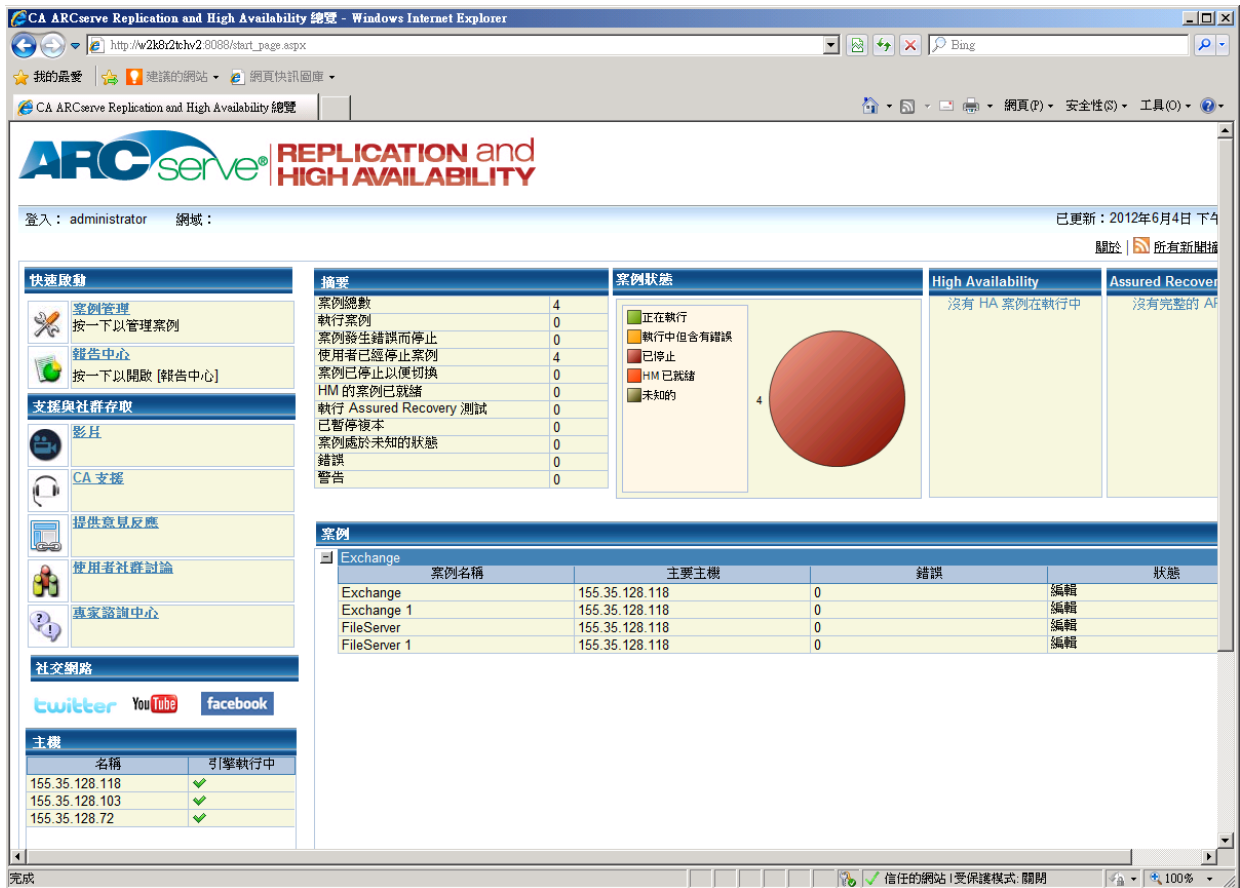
CA ARCserve Replication and High Availability 總覽 - Windows Internet Explorer

http://w2k8r2tchv2:8088/start_page.aspx

Bing

我的最愛 | 建議的網站 ▾ | 網頁快訊圖庫 ▾

CA ARCserve Replication and High Availability 總覽

網頁(P) ▾ 安全性(S) ▾ 工具(O) ▾

ARCserve® REPLICATION and HIGH AVAILABILITY

登入： administrator 網域：

已更新：2012年6月4日 下午

關於 | 所有新聞描

快速啟動

案例管理
按一下以管理案例

報告中心
按一下以開啟 [報告中心]

支援與社群存取

影片

CA 支援

提供意見反應

使用者社群討論

專家諮詢中心

社交網路

twitter YouTube facebook

主機

| 名稱 | 引擎執行中 |
|---|---|
| 155.35.128.118 | ✔ |
| 155.35.128.103 | ✔ |
| 155.35.128.72 | ✔ |

摘要

| 案例總數 | 4 |
|---|---|
| 執行案例 | 0 |
| 案例發生錯誤而停止 | 0 |
| 使用者已經停止案例 | 4 |
| 案例已停止以便切換 | 0 |
| HM 的案例已就緒 | 0 |
| 執行 Assured Recovery 測試 | 0 |
| 已暫停複本 | 0 |
| 案例處於未知的狀態 | 0 |
| 錯誤 | 0 |
| 警告 | 0 |

案例狀態

正在執行
執行中但含有錯誤
已停止
HM 已就緒
未知的

4

High Availability

沒有 HA 案例在執行中

Assured Recover

沒有完整的 AF

案例

Exchange

| 案例名稱 | 主要主機 | 錯誤 | 狀態 |
|---|---|---|---|
| Exchange | 155.35.128.118 | 0 | 編輯 |
| Exchange 1 | 155.35.128.118 | 0 | 編輯 |
| FileServer | 155.35.128.118 | 0 | 編輯 |
| FileServer 1 | 155.35.128.118 | 0 | 編輯 |

完成

信任的網站 | 受保護模式: 關閉

100%